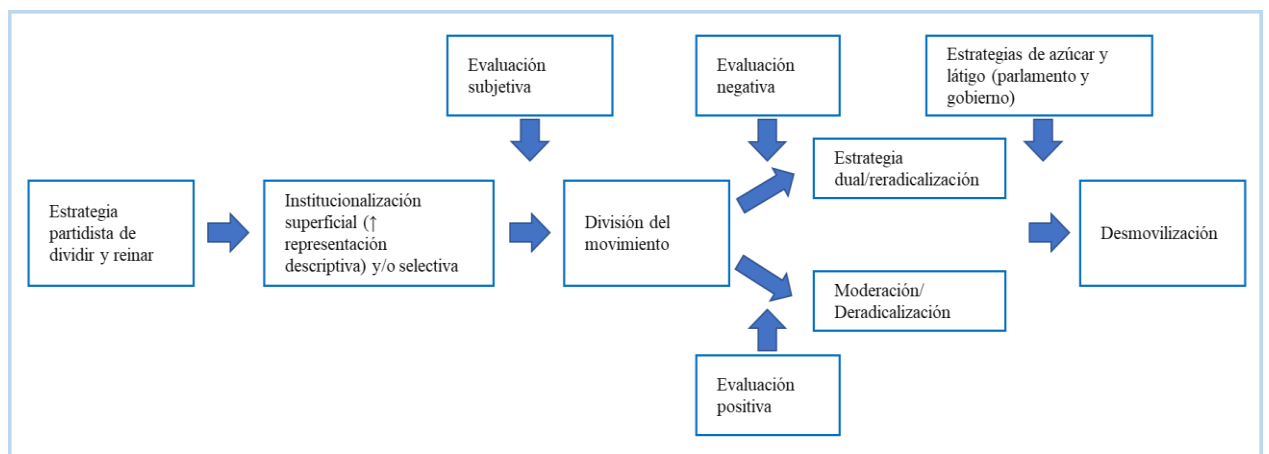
Estrategia partidista de dividir y reinar

Institucionalización superficial (↑ representación descriptiva) y/o selectiva

Evaluación subjetiva

División del movimiento

Evaluación negativa

Estrategia dual/reradicalización

Moderación/ Deradicalización

Evaluación positiva

Estrategias de azúcar y látigo (parlamento y gobierno)

Desmovilización